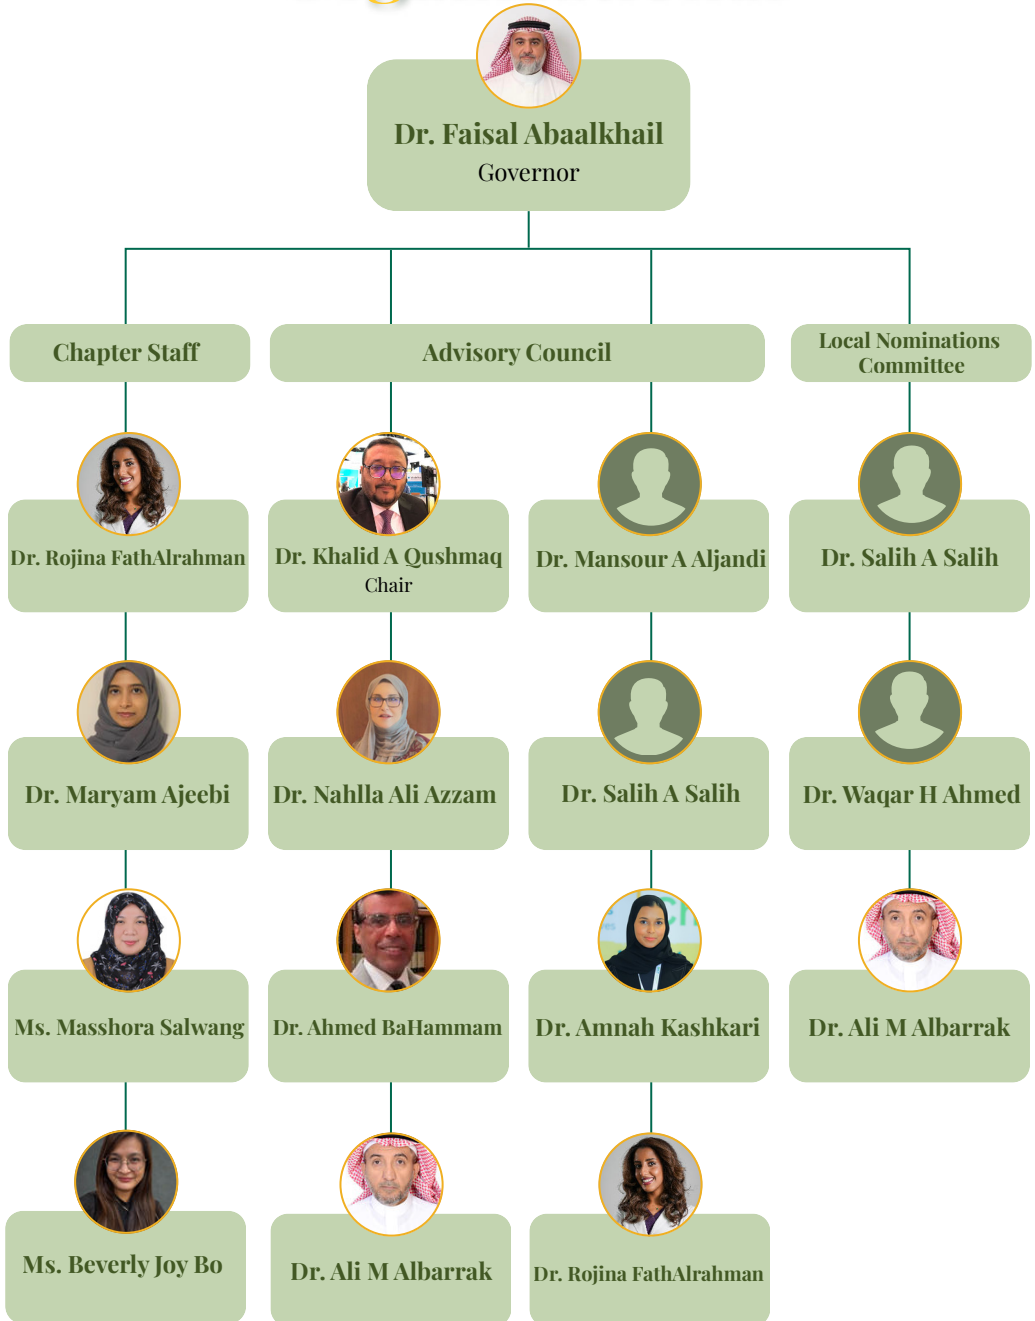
Dr. Faisal Abaalkhail
Governor

Chapter Staff

Dr. Rojina FathAlrahman

Dr. Maryam Ajeebi

Ms. Masshora Salwang

Ms. Beverly Joy Bo

Advisory Council

Dr. Khalid A Qushmaq
Chair

Dr. Nahlla Ali Azzam

Dr. Ahmed BaHammam

Dr. Ali M Albarrak

Dr. Mansour A Aljandi

Dr. Salih A Salih

Dr. Amnah Kashkari

Dr. Rojina FathAlrahman

Local Nominations Committee

Dr. Salih A Salih

Dr. Waqar H Ahmed

Dr. Ali M Albarrak